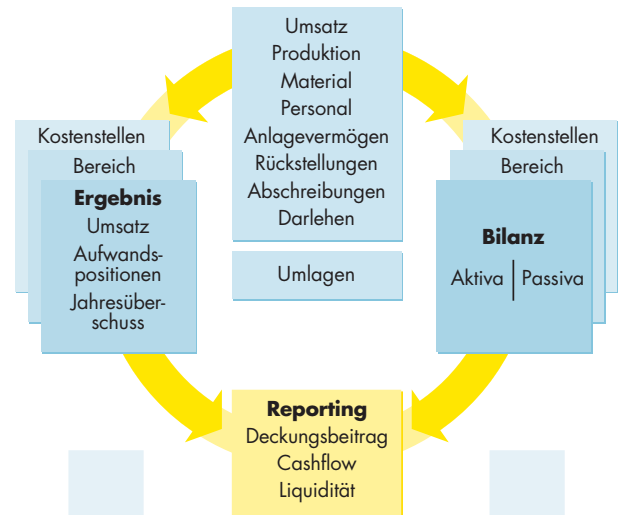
Umsatz
Produktion
Material
Personal
Anlagevermögen
Rückstellungen
Abschreibungen
Darlehen

Umlagen

Kostenstellen
Bereich
Ergebnis
Umsatz
Aufwandspositionen
Jahresüberschuss

Kostenstellen
Bereich
Bilanz
Aktiva | Passiva

Reporting
Deckungsbeitrag
Cashflow
Liquidität